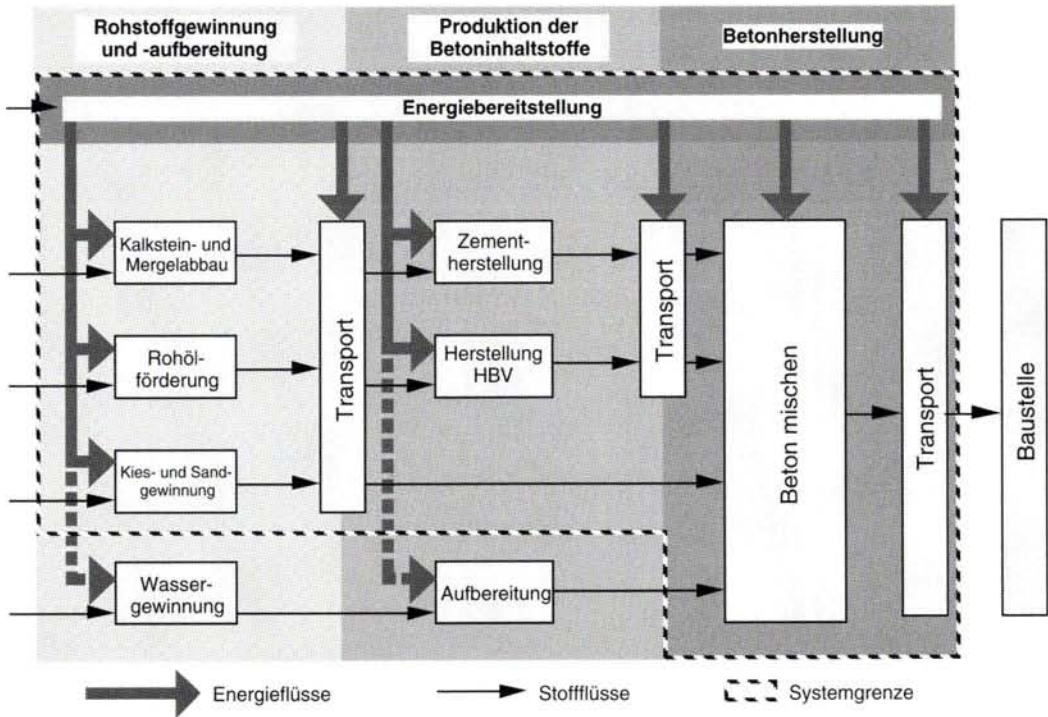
Rohstoffgewinnung und -aufbereitung

Produktion der Betoninhaltstoffe

Betonherstellung

Energiebereitstellung

Kalkstein- und Mergelabbau

Rohölförderung

Kies- und Sandgewinnung

Wassergewinnung

Transport

Zementherstellung

Herstellung HBV

Aufbereitung

Transport

Beton mischen

Transport

Baustelle

Energieflüsse

Stoffflüsse

Systemgrenze